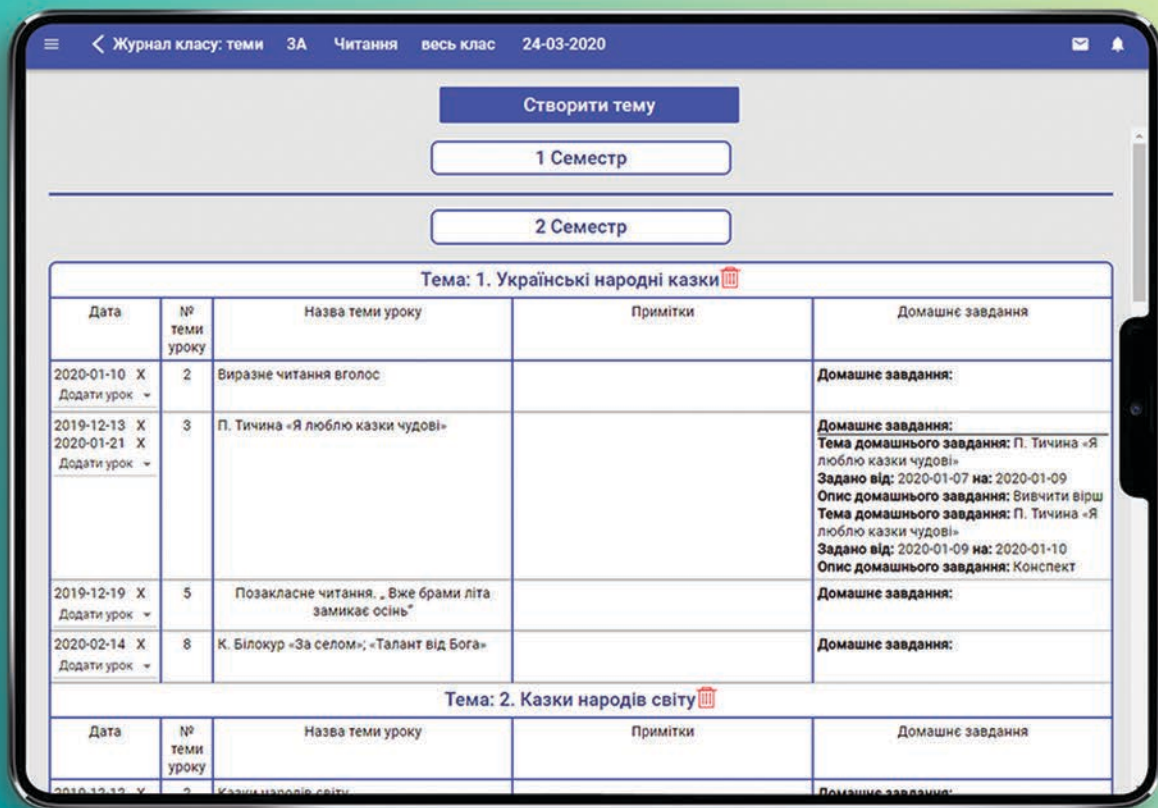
Журнал класу: теми 3А Читання весь клас 24-03-2020

Створити тему

1 Семестр

2 Семестр

Тема: 1. Українські народні казки

| Дата | № теми уроку | Назва теми уроку | Примітки | Домашнє завдання |
|---|---|---|---|---|
| 2020-01-10 X Додати урок | 2 | Виразне читання вголос | | **Домашнє завдання:** |
| 2019-12-13 X 2020-01-21 X Додати урок | 3 | П. Тичина «Я люблю казки чудові» | | **Домашнє завдання:** **Тема домашнього завдання:** П. Тичина «Я люблю казки чудові» **Задано від:** 2020-01-07 **на:** 2020-01-09 **Опис домашнього завдання:** Вивчити вірш **Тема домашнього завдання:** П. Тичина «Я люблю казки чудові» **Задано від:** 2020-01-09 **на:** 2020-01-10 **Опис домашнього завдання:** Конспект |
| 2019-12-19 X Додати урок | 5 | Позакласне читання. „ Вже брами літа замикає осінь" | | **Домашнє завдання:** |
| 2020-02-14 X Додати урок | 8 | К. Білокур «За селом»; «Талант від Бога» | | **Домашнє завдання:** |

Тема: 2. Казки народів світу

| Дата | № теми уроку | Назва теми уроку | Примітки | Домашнє завдання |
|---|---|---|---|---|
| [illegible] | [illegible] | Казки народів світу | | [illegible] |